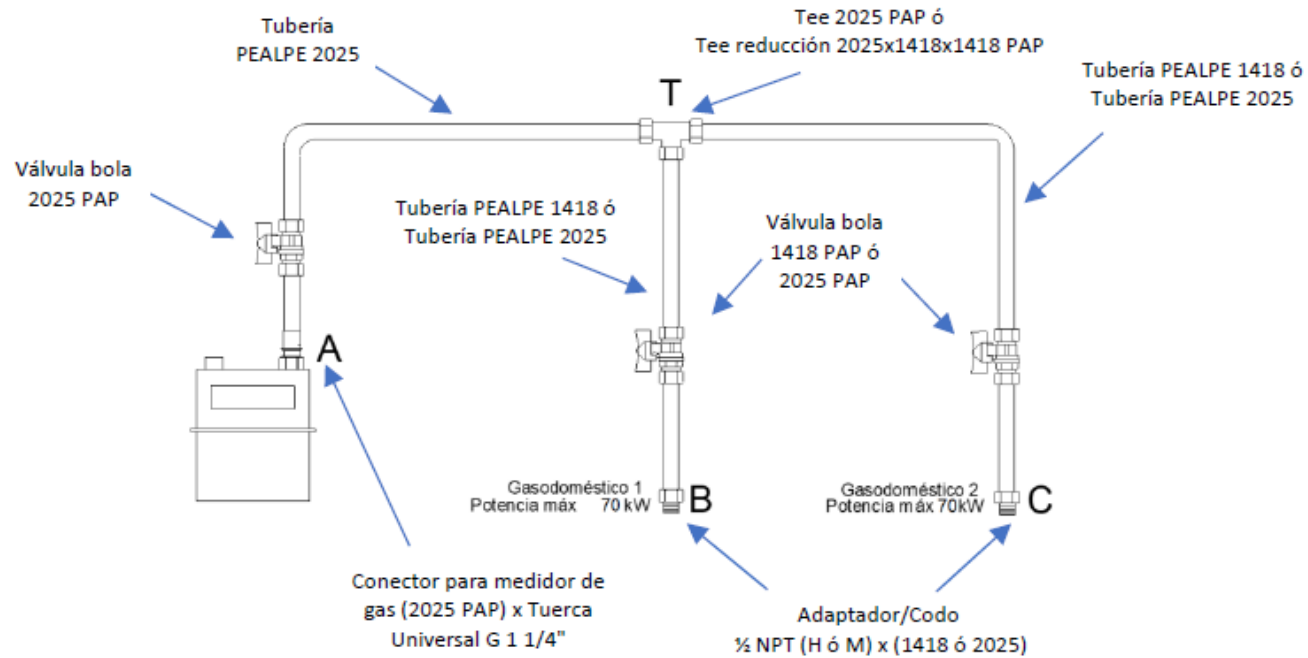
Tubería PEALPE 2025

Tee 2025 PAP ó Tee reducción 2025x1418x1418 PAP

T

Tubería PEALPE 1418 ó Tubería PEALPE 2025

Válvula bola 2025 PAP

Tubería PEALPE 1418 ó Tubería PEALPE 2025

Válvula bola 1418 PAP ó 2025 PAP

A

Gasodoméstico 1 Potencia máx 70 kW

B

Gasodoméstico 2 Potencia máx 70kW

C

Conector para medidor de gas (2025 PAP) x Tuerca Universal G 1 1/4"

Adaptador/Codo ½ NPT (H ó M) x (1418 ó 2025)